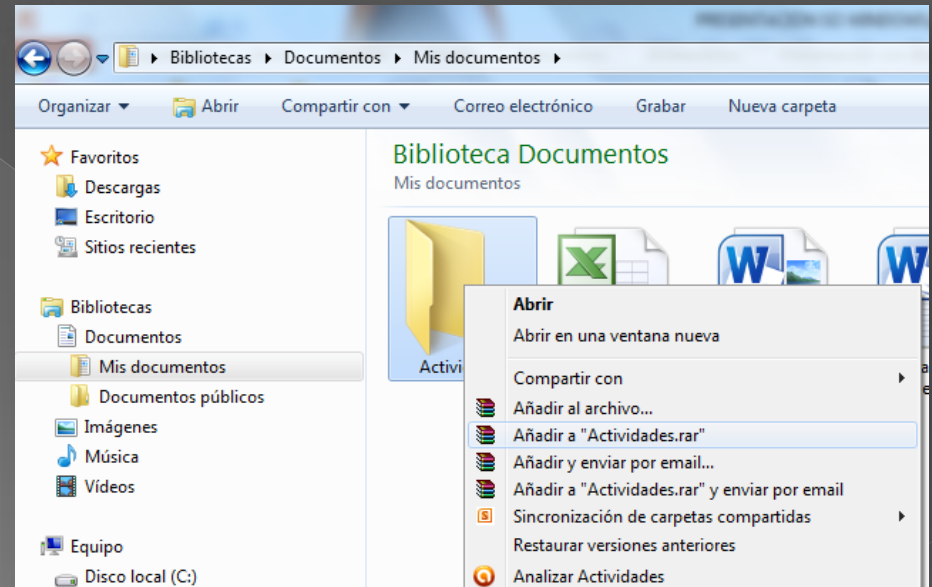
PRESENTACIÓN DE WINDOWS

Bibliotecas ▸ Documentos ▸ Mis documentos ▸

Organizar ▾ Abrir Compartir con ▾ Correo electrónico Grabar Nueva carpeta

Favoritos
Descargas
Escritorio
Sitios recientes

Bibliotecas
Documentos
Mis documentos
Documentos públicos
Imágenes
Música
Vídeos

Equipo
Disco local (C:)

Biblioteca Documentos
Mis documentos

Activi

Abrir
Abrir en una ventana nueva
Compartir con
Añadir al archivo...
Añadir a "Actividades.rar"
Añadir y enviar por email...
Añadir a "Actividades.rar" y enviar por email
Sincronización de carpetas compartidas
Restaurar versiones anteriores
Analizar Actividades